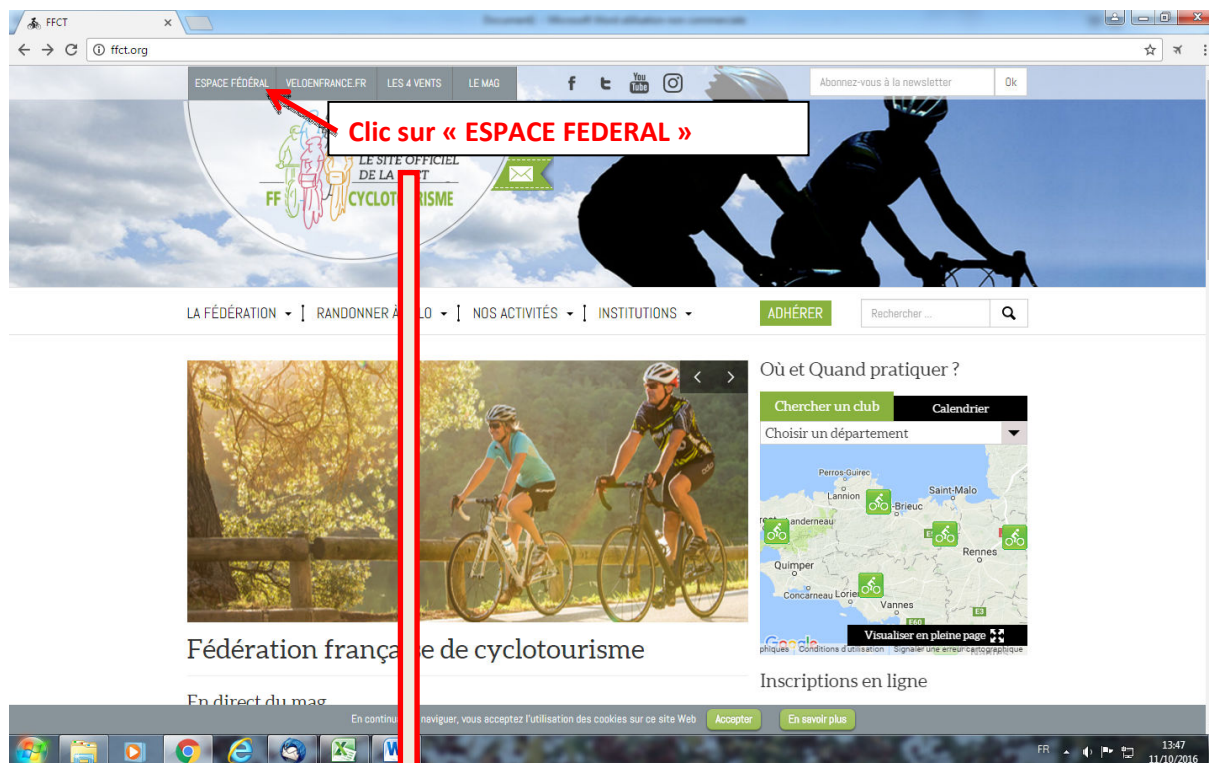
FFCT
ffct.org
Document1 - Microsoft Word utilisation non commerciale

ESPACE FÉDÉRAL VELOENFRANCE.FR LES 4 VENTS LE MAG
Abonnez-vous à la newsletter Ok

Clic sur « ESPACE FEDERAL »

LE SITE OFFICIEL DE LA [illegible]T
FF CYCLOT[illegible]ISME

LA FÉDÉRATION RANDONNER À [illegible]LO NOS ACTIVITÉS INSTITUTIONS ADHÉRER Rechercher ...

Où et Quand pratiquer ?
Chercher un club Calendrier
Choisir un département
Perros-Guirec Lannion Saint-Malo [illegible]-Brieuc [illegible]anderneau Rennes Quimper Concarneau Lorie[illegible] Vannes
Visualiser en pleine page
Google Conditions d'utilisation Signaler une erreur cartographique

Fédération françai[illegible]e de cyclotourisme

En direct du mag

Inscriptions en ligne

En continu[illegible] naviguer, vous acceptez l'utilisation des cookies sur ce site Web Accepter En savoir plus

FR 13:47 11/10/2016